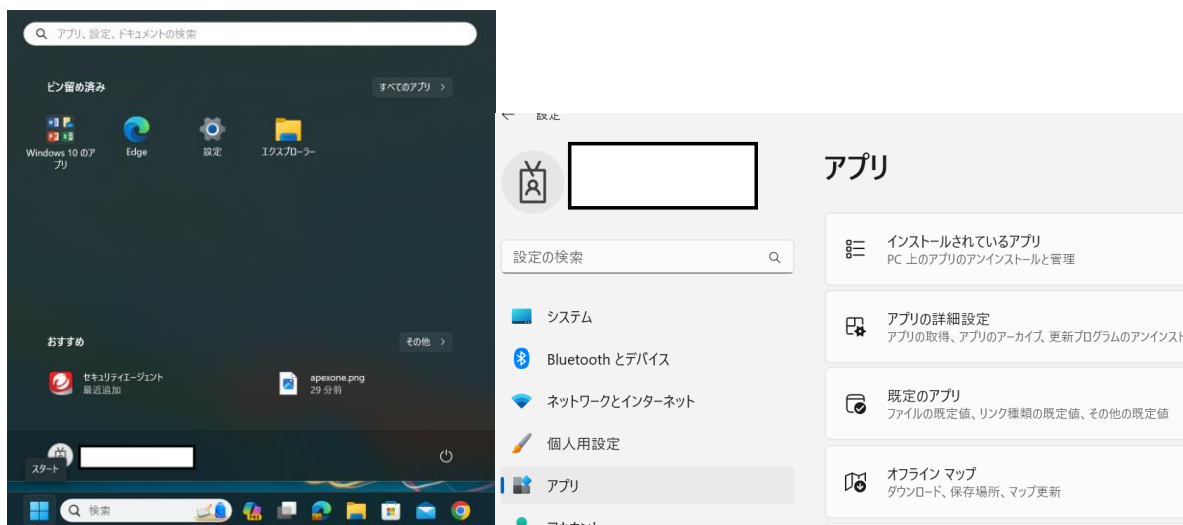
アプリ、設定、ドキュメントの検索

ピン留め済み

すべてのアプリ >

Windows 10 のアプリ

Edge

設定

エクスプローラー

おすすめ

その他 >

セキュリティエージェント
最近追加

apexone.png
29 分前

スタート

検索

設定

設定の検索

システム

Bluetooth とデバイス

ネットワークとインターネット

個人用設定

アプリ

アカウント

アプリ

インストールされているアプリ
PC 上のアプリのアンインストールと管理

アプリの詳細設定
アプリの取得、アプリのアーカイブ、更新プログラムのアンインスト

既定のアプリ
ファイルの既定値、リンク種類の既定値、その他の既定値

オフライン マップ
ダウンロード、保存場所、マップ更新